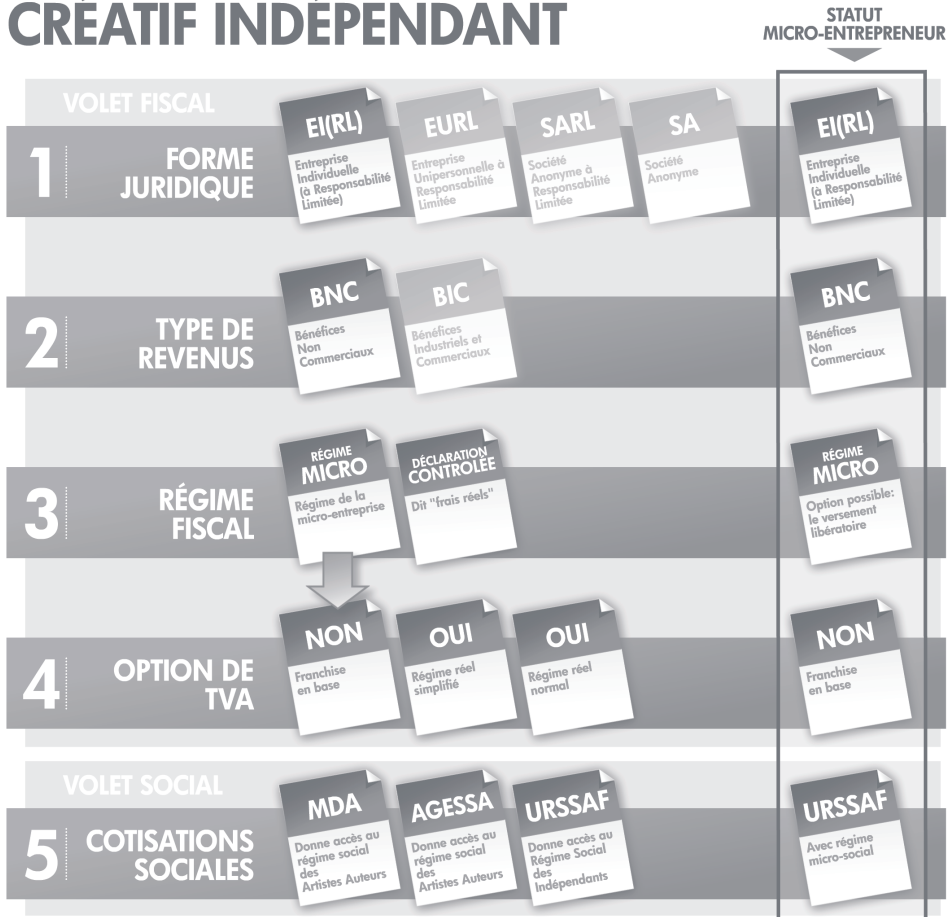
CRÉATIF INDÉPENDANT

STATUT MICRO-ENTREPRENEUR

VOLET FISCAL

1 FORME JURIDIQUE

EI(RL)
Entreprise Individuelle (à Responsabilité Limitée)

EURL
Entreprise Unipersonnelle à Responsabilité Limitée

SARL
Société Anonyme à Responsabilité Limitée

SA
Société Anonyme

EI(RL)
Entreprise Individuelle (à Responsabilité Limitée)

2 TYPE DE REVENUS

BNC
Bénéfices Non Commerciaux

BIC
Bénéfices Industriels et Commerciaux

BNC
Bénéfices Non Commerciaux

3 RÉGIME FISCAL

RÉGIME MICRO
Régime de la micro-entreprise

DÉCLARATION CONTROLÉE
Dit "frais réels"

RÉGIME MICRO
Option possible: le versement libératoire

4 OPTION DE TVA

NON
Franchise en base

OUI
Régime réel simplifié

OUI
Régime réel normal

NON
Franchise en base

VOLET SOCIAL

5 COTISATIONS SOCIALES

MDA
Donne accès au régime social des Artistes Auteurs

AGESSA
Donne accès au régime social des Artistes Auteurs

URSSAF
Donne accès au Régime Social des Indépendants

URSSAF
Avec régime micro-social